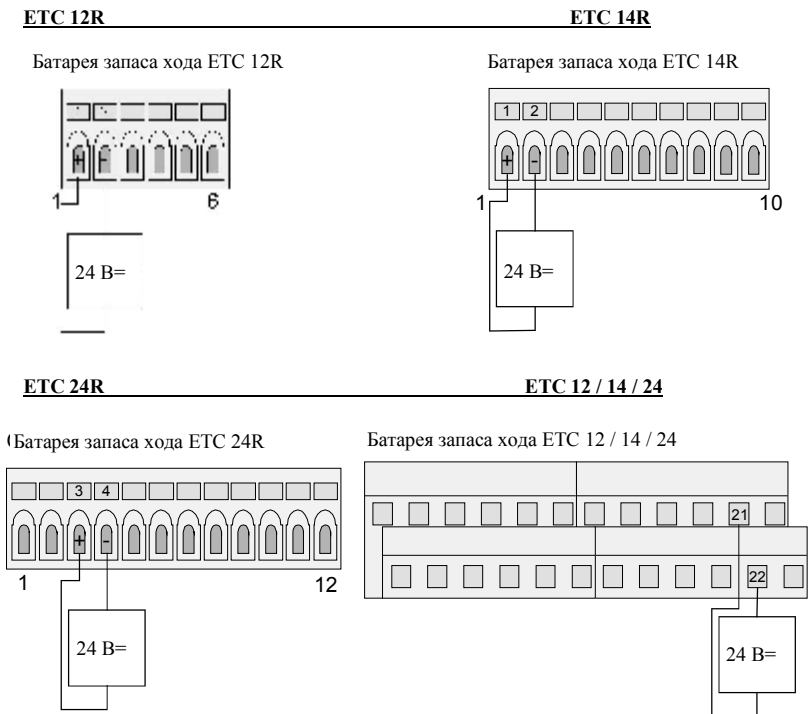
ETC 12R

ETC 14R

Батарея запаса хода ETC 12R

+ -

1

6

24 В=

Батарея запаса хода ETC 14R

1 2

+ -

1

10

24 В=

ETC 24R

ETC 12 / 14 / 24

Батарея запаса хода ETC 24R

3 4

+ -

1

12

24 В=

Батарея запаса хода ETC 12 / 14 / 24

21

22

24 В=